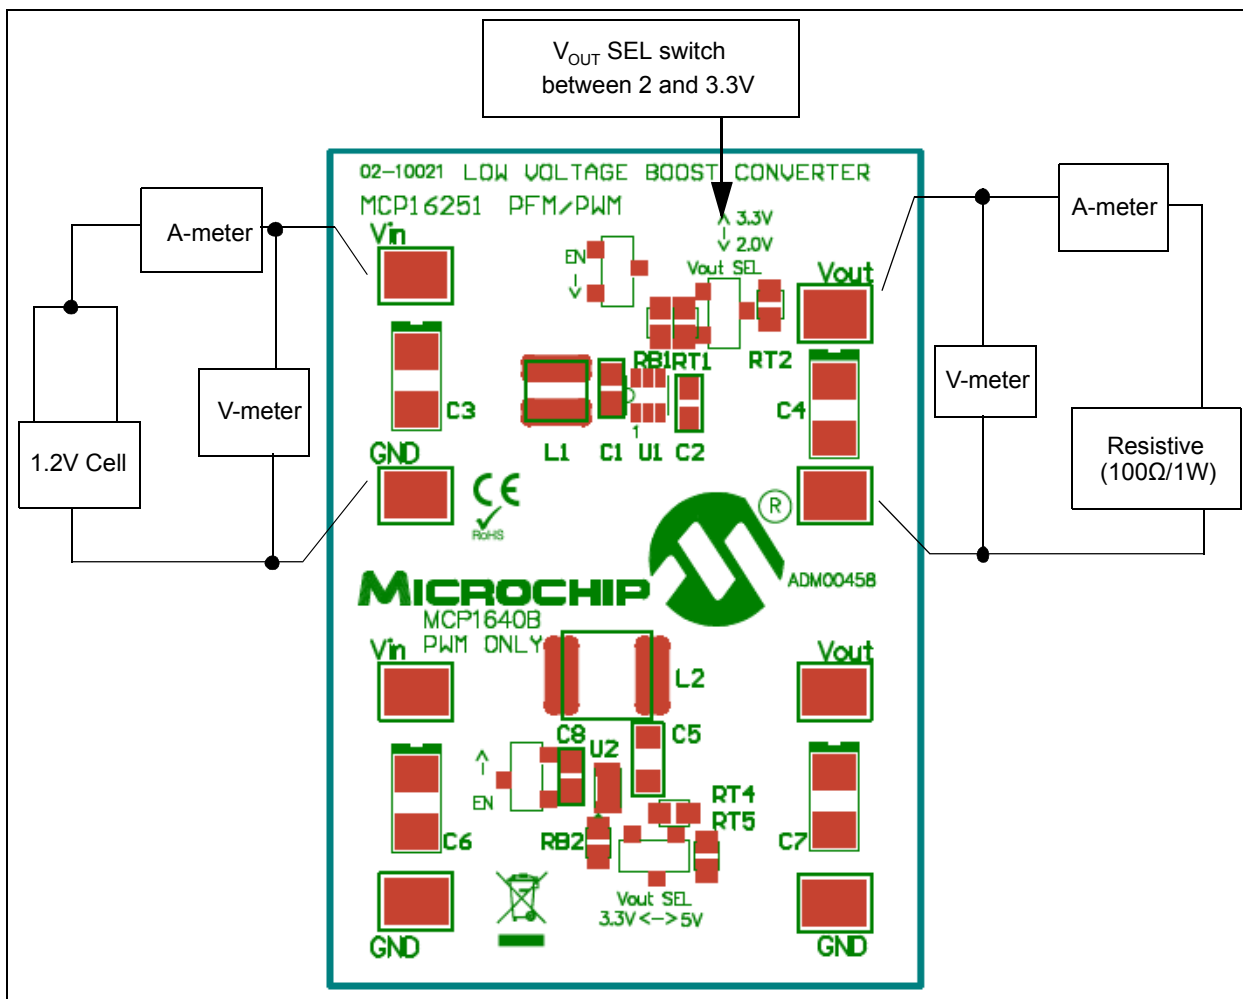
$V_{OUT}$ SEL switch between 2 and 3.3V

02–10021 LOW VOLTAGE BOOST CONVERTER
MCP16251 PFM/PWM

A-meter

Vin

EN

3.3V
2.0V
Vout SEL

Vout

A-meter

V-meter

C3

RB1 RT1

RT2

V-meter

1.2V Cell

C4

L1 C1 U1 C2

1

GND

CE
RoHS

Resistive (100Ω/1W)

R

MICROCHIP

ADM00458

MCP1640B
PWM ONLY

Vin

Vout

L2

C8

C5

U2

EN

RT4
RT5

C6

RB2

C7

Vout SEL
3.3V<–>5V

GND

GND